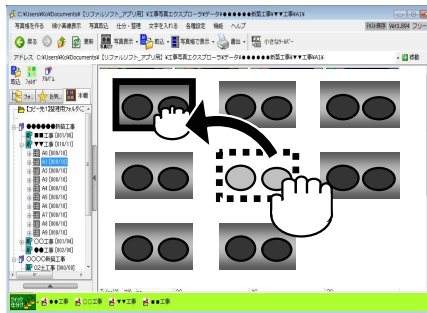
C:¥Users¥Ws¥Documents¥【リフォルソフト_アプリ用】¥工事写真エクスプローラ¥データ¥●●●●●●新築工事▼▼工事¥A1¥

写真帳を作る　候補画表示　写真取込　仕分・整理　文字を入れる　各種設定　機能　ヘルプ

戻る　更新　写真表示　前込　写真帳で表示　書出　小さなヘルプ

アドレス　C:¥Users¥Ws¥Documents¥【リフォルソフト_アプリ用】¥工事写真エクスプローラ¥データ¥●●●●●●新築工事▼▼工事¥A1¥

取込　フォルダ　お気に　工事

【コピー先?】整理用フォルダに

●●●●●●新築工事
■■工事 [801/96]
▼▼工事 [319/17]
A0 [000/10]
A1 [000/10]
A2 [000/10]
A3 [000/10]
A4 [000/10]
A5 [000/10]
A6 [000/10]
A7 [000/10]
A8 [000/10]
A9 [000/10]
○○工事 [801/96]
◆◆工事 [801/96]
○○○○新築工事
02土工事 [000/68]

●●工事　○○工事　▼▼工事　■■工事